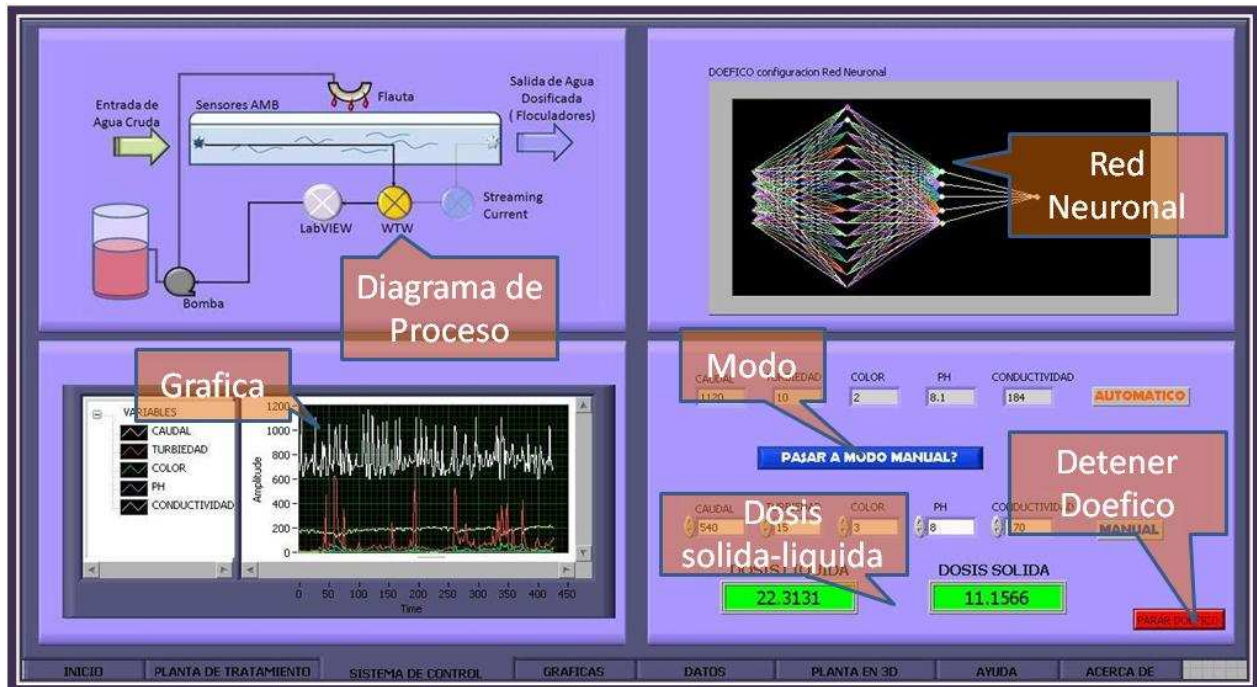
Entrada de Agua Cruda

Sensores AMB

Flauta

Salida de Agua Dosificada ( Floculadores)

LabVIEW

WTW

Streaming Current

Bomba

Diagrama de Proceso

DOEFICO configuracion Red Neuronal

Red Neuronal

Grafica

VARIABLES
CAUDAL
TURBIEDAD
COLOR
PH
CONDUCTIVIDAD

1200
1000
800
600
400
200
0
Amplitude

0 50 100 150 200 250 300 350 400 450
Time

Modo

CAUDAL 1120
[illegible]EDAD 10
COLOR 2
PH 8.1
CONDUCTIVIDAD 184

AUTOMATICO

PASAR A MODO MANUAL?

Detener Doefico

CAUDAL 540
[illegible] 15
COLOR 3
PH 8
CONDUCTIVIDAD 70

Dosis solida-liquida

MANUAL

DOSIS LIQUIDA
22.3131

DOSIS SOLIDA
11.1566

PARAR DO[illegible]

INICIO | PLANTA DE TRATAMIENTO | SISTEMA DE CONTROL | GRAFICAS | DATOS | PLANTA EN 3D | AYUDA | ACERCA DE